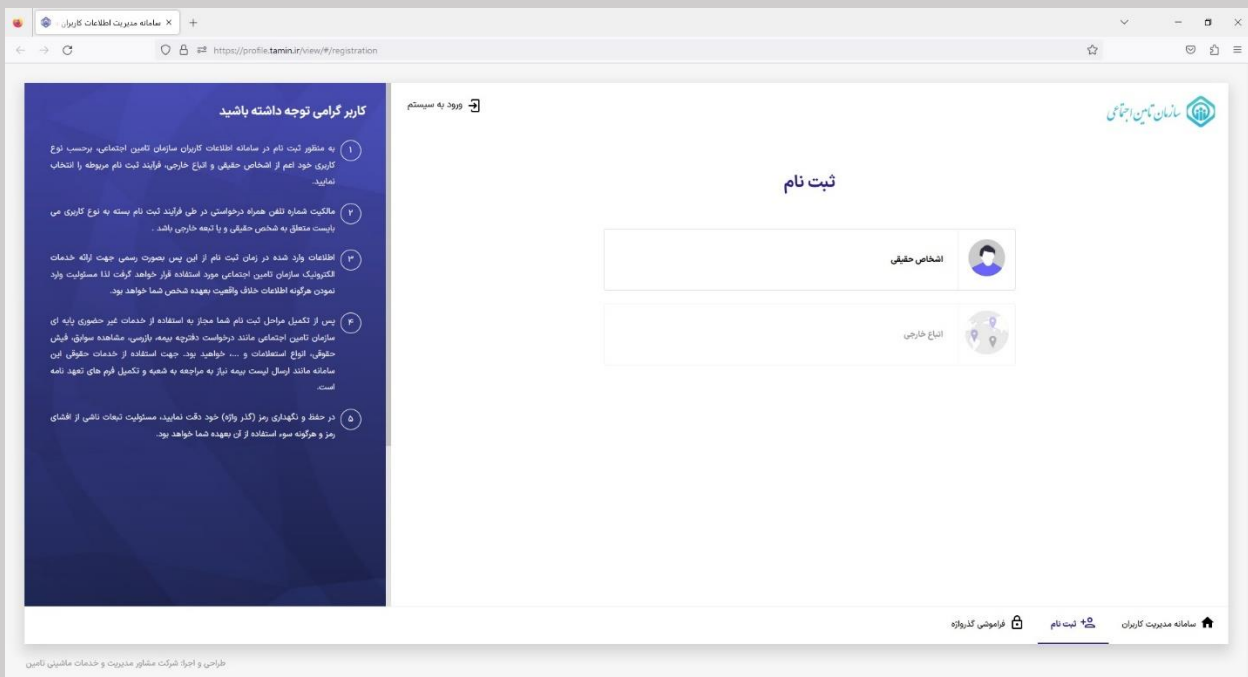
سامانه مدیریت اطلاعات کاربران

https://profile.tamin.ir/view/#/registration

سازمان تامین اجتماعی

ورود به سیستم

ثبت نام

اشخاص حقیقی

اتباع خارجی

کاربر گرامی توجه داشته باشید

۱ به منظور ثبت نام در سامانه اطلاعات کاربران سازمان تامین اجتماعی، برحسب نوع کاربری خود اعم از اشخاص حقیقی و اتباع خارجی، فرآیند ثبت نام مربوطه را انتخاب نمایید.

۲ مالکیت شماره تلفن همراه درخواستی در طی فرآیند ثبت نام بسته به نوع کاربری می بایست متعلق به شخص حقیقی و یا تبعه خارجی باشد .

۳ اطلاعات وارد شده در زمان ثبت نام از این پس بصورت رسمی جهت ارائه خدمات الکترونیک سازمان تامین اجتماعی مورد استفاده قرار خواهد گرفت لذا مسئولیت وارد نمودن هرگونه اطلاعات خلاف واقعیت بعهده شخص شما خواهد بود.

۴ پس از تکمیل مراحل ثبت نام شما مجاز به استفاده از خدمات غیر حضوری پایه ای سازمان تامین اجتماعی مانند درخواست دفترچه بیمه، بازرسی، مشاهده سوابق، فیش حقوقی، انواع استعلامات و ... خواهید بود. جهت استفاده از خدمات حقوقی این سامانه مانند ارسال لیست بیمه نیاز به مراجعه به شعبه و تکمیل فرم های تعهد نامه است.

۵ در حفظ و نگهداری رمز (گذر واژه) خود دقت نمایید، مسئولیت تبعات ناشی از افشای رمز و هرگونه سوء استفاده از آن بعهده شما خواهد بود.

سامانه مدیریت کاربران

ثبت نام

فراموشی گذرواژه

طراحی و اجرا: شرکت مشاور مدیریت و خدمات ماشینی تامین